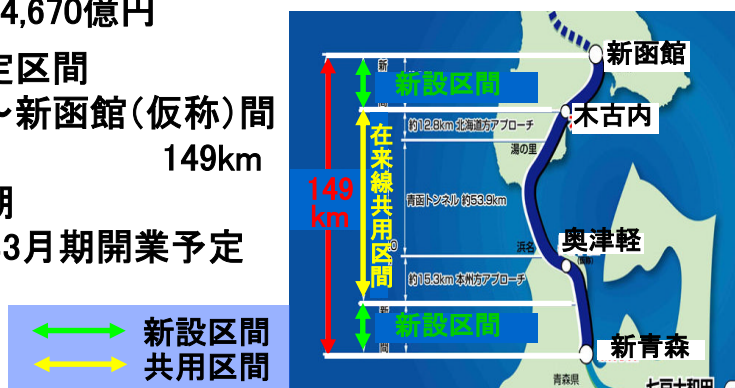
4,670億円

定区間

～新函館(仮称)間

149km

期

3月期開業予定

新設区間

共用区間

新函館

新設区間

木古内

約12.8km 北海道方アプローチ

湯の里

在来線共用区間

149km

青函トンネル 約53.9km

奥津軽

浜名

約15.3km 本州方アプローチ

新設区間

新青森

青森県

七戸十和田